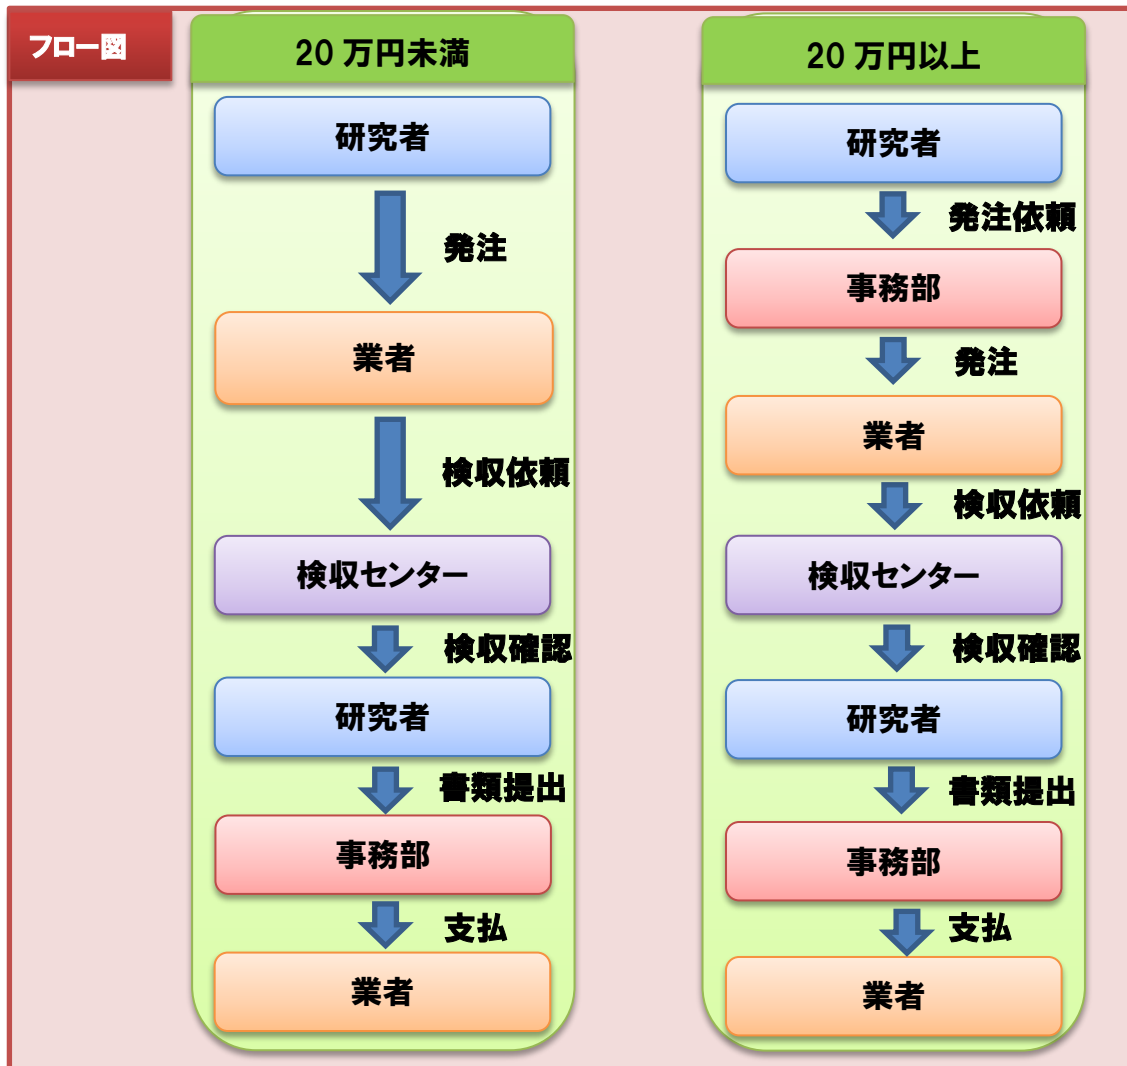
フロー図

20 万円未満

研究者

発注

業者

検収依頼

検収センター

検収確認

研究者

書類提出

事務部

支払

業者

20 万円以上

研究者

発注依頼

事務部

発注

業者

検収依頼

検収センター

検収確認

研究者

書類提出

事務部

支払

業者